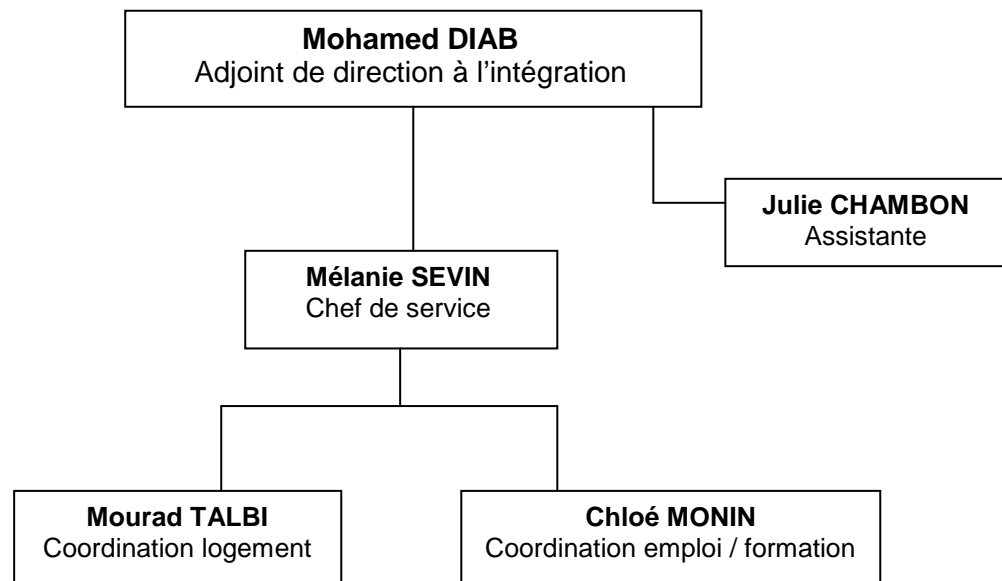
**Mohamed DIAB**
Adjoint de direction à l'intégration

**Julie CHAMBON**
Assistante

**Mélanie SEVIN**
Chef de service

**Mourad TALBI**
Coordination logement

**Chloé MONIN**
Coordination emploi / formation